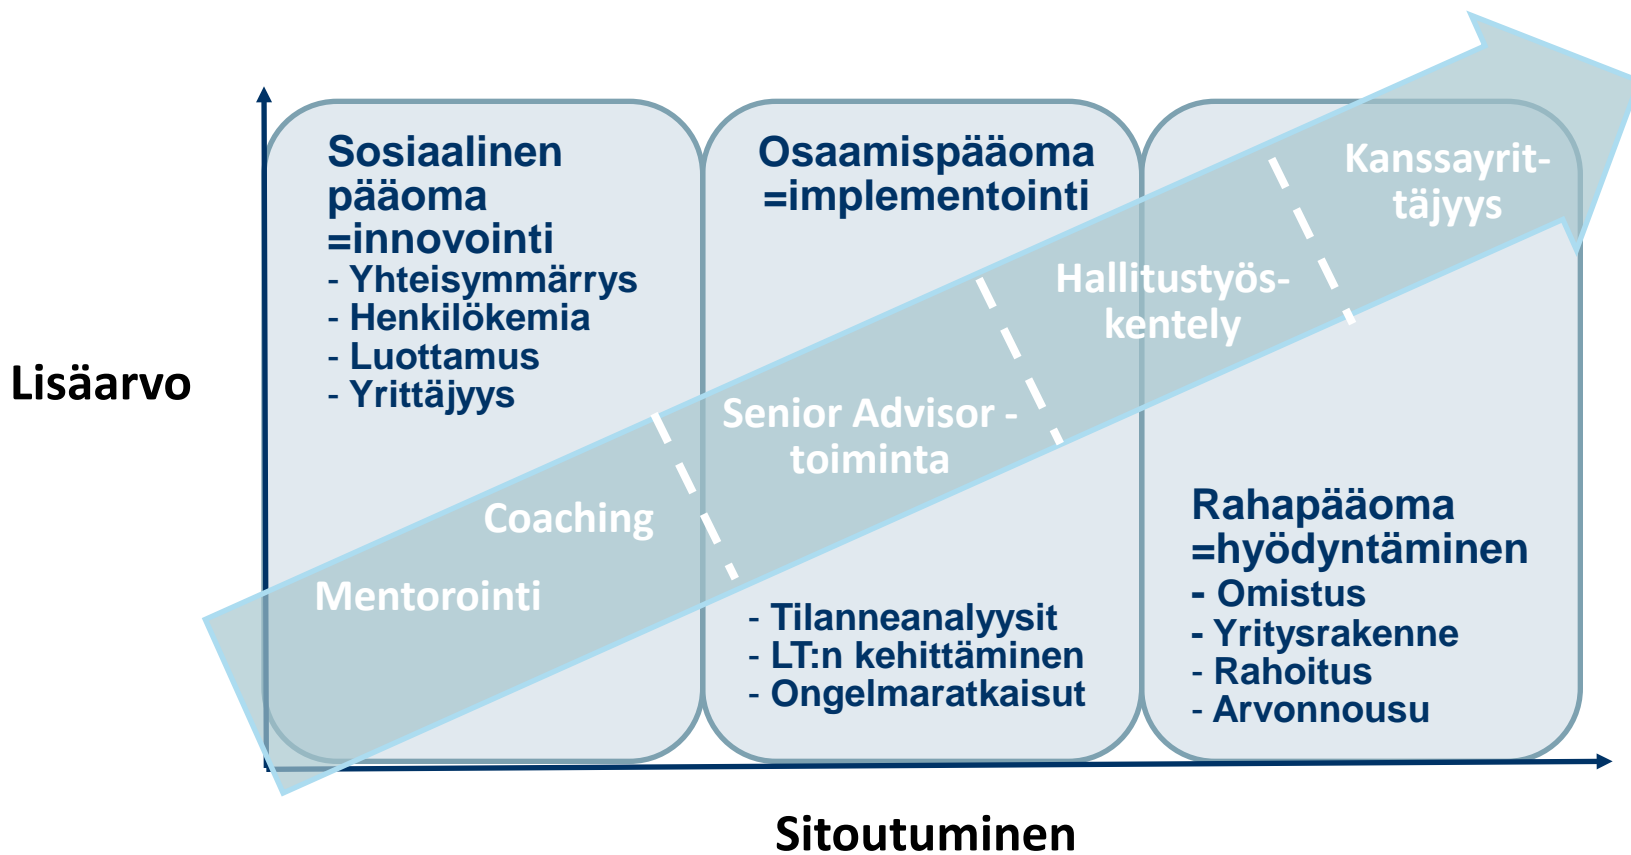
Lisäarvo

Sosiaalinen pääoma =innovointi
- Yhteisymmärrys
- Henkilökemia
- Luottamus
- Yrittäjyys

Osaamispääoma =implementointi

Kanssayrittäjyys

Hallitustyöskentely

Senior Advisor -toiminta

Coaching

Mentorointi

- Tilanneanalyysit
- LT:n kehittäminen
- Ongelmaratkaisut

Rahapääoma =hyödyntäminen
- Omistus
- Yritysrakenne
- Rahoitus
- Arvonnousu

Sitoutuminen